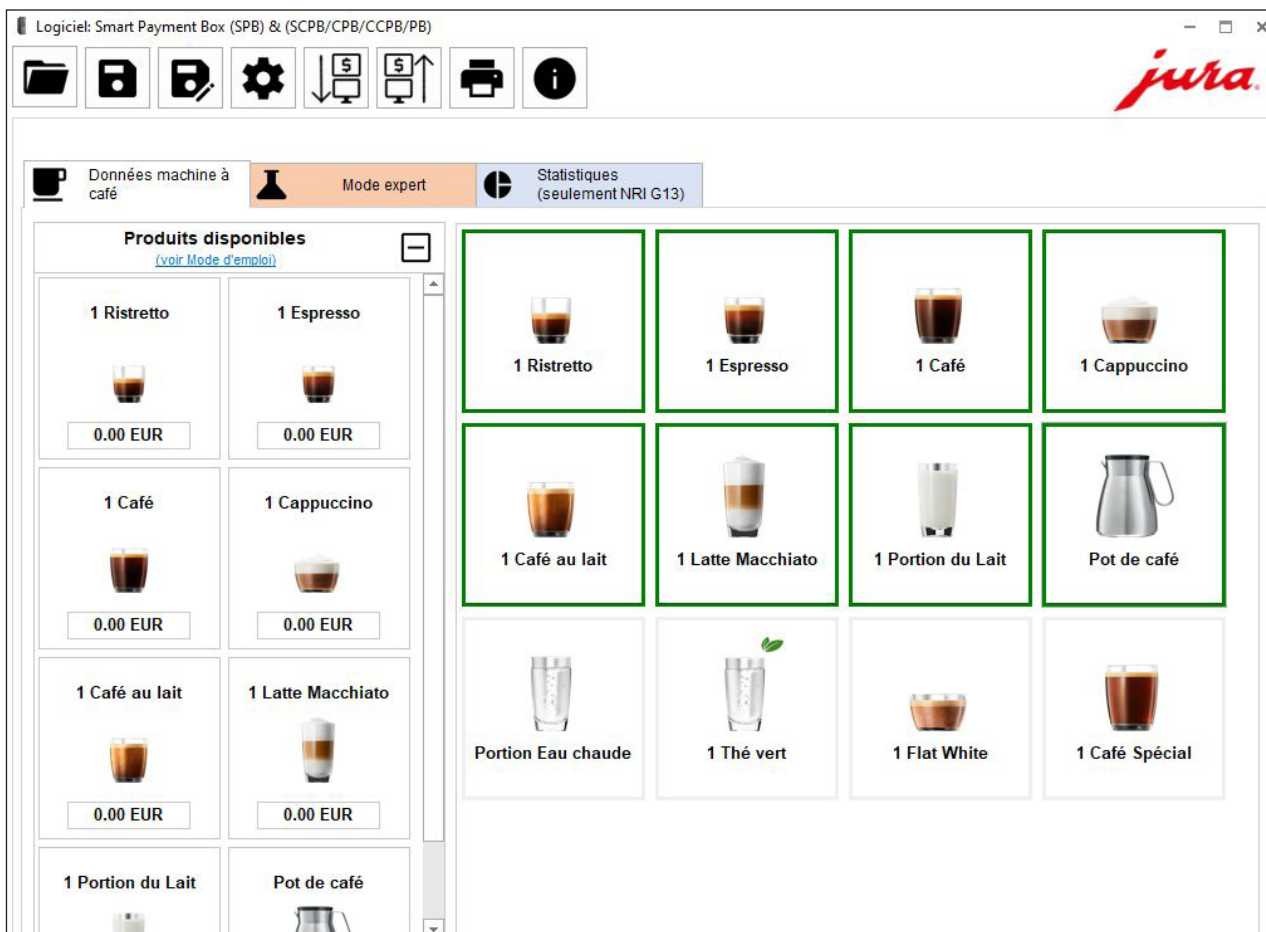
Logiciel: Smart Payment Box (SPB) & (SCPB/CPB/CCPB/PB)

jura

Données machine à café

Mode expert

Statistiques (seulement NRI G13)

Produits disponibles
(voir Mode d'emploi)

1 Ristretto
0.00 EUR

1 Espresso
0.00 EUR

1 Café
0.00 EUR

1 Cappuccino
0.00 EUR

1 Café au lait
0.00 EUR

1 Latte Macchiato
0.00 EUR

1 Portion du Lait

Pot de café

1 Ristretto

1 Espresso

1 Café

1 Cappuccino

1 Café au lait

1 Latte Macchiato

1 Portion du Lait

Pot de café

Portion Eau chaude

1 Thé vert

1 Flat White

1 Café Spécial